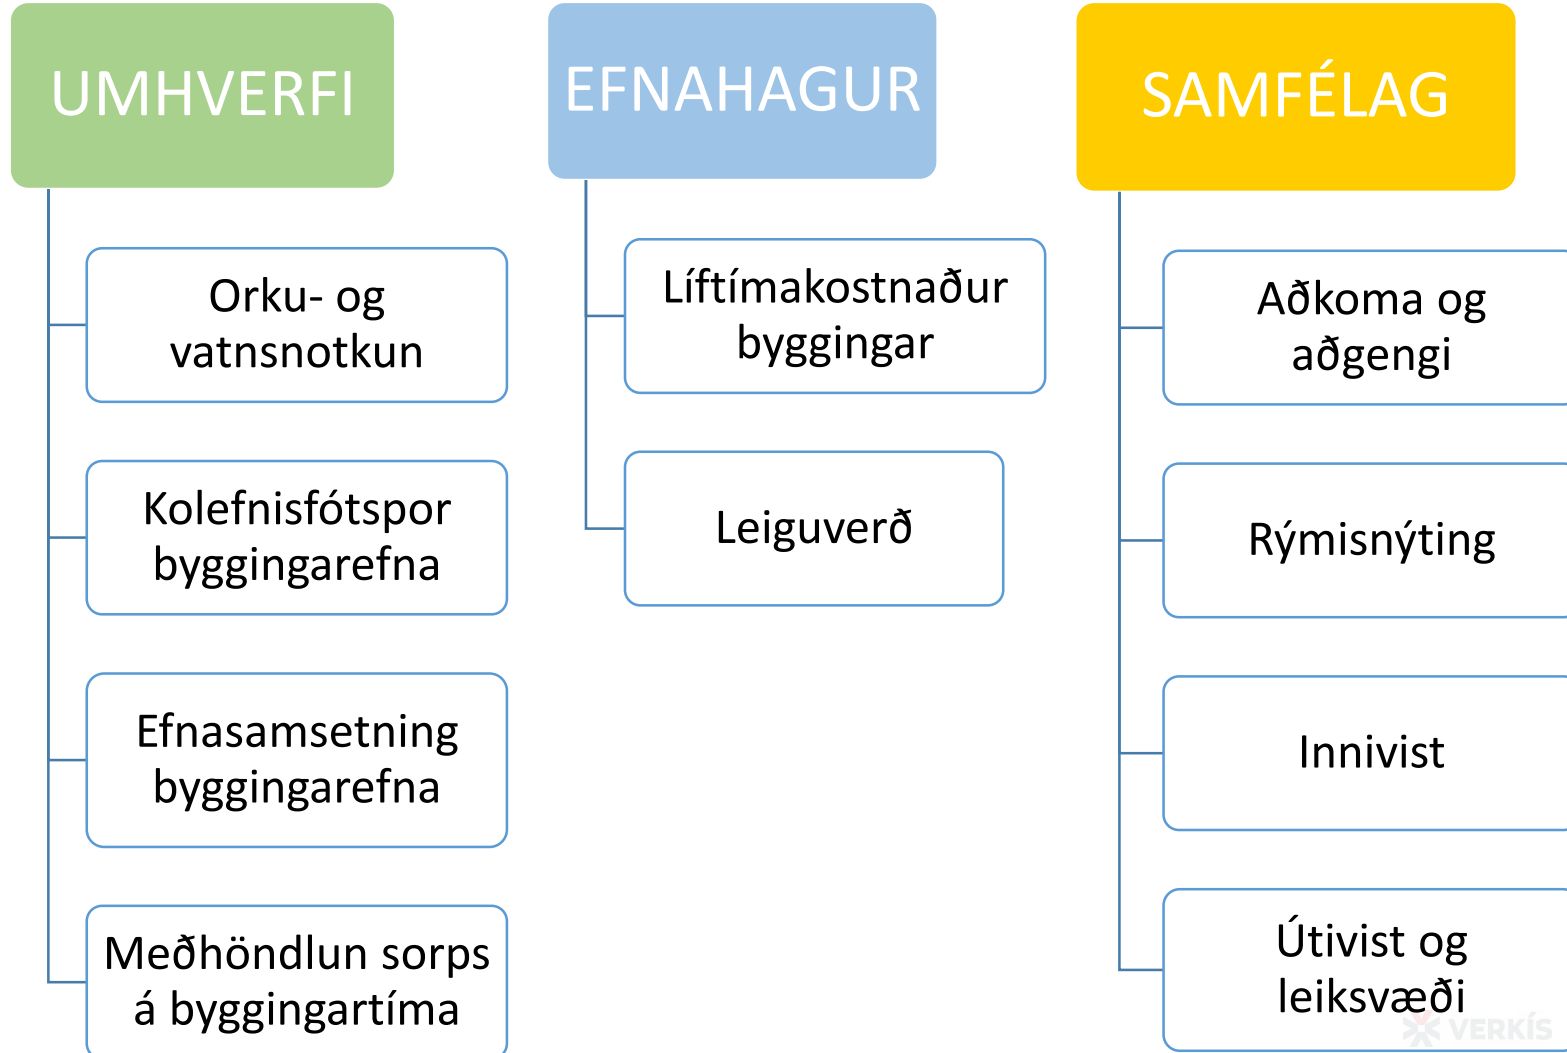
UMHVERFI

Orku- og vatnsnotkun

Kolefnisfótspor byggingarefna

Efnasamsetning byggingarefna

Meðhöndlun sorps á byggingartíma

EFNAHAGUR

Líftímakostnaður byggingar

Leiguverð

SAMFÉLAG

Aðkoma og aðgengi

Rýmisnýting

Innivist

Útivist og leiksvæði

VERKÍS